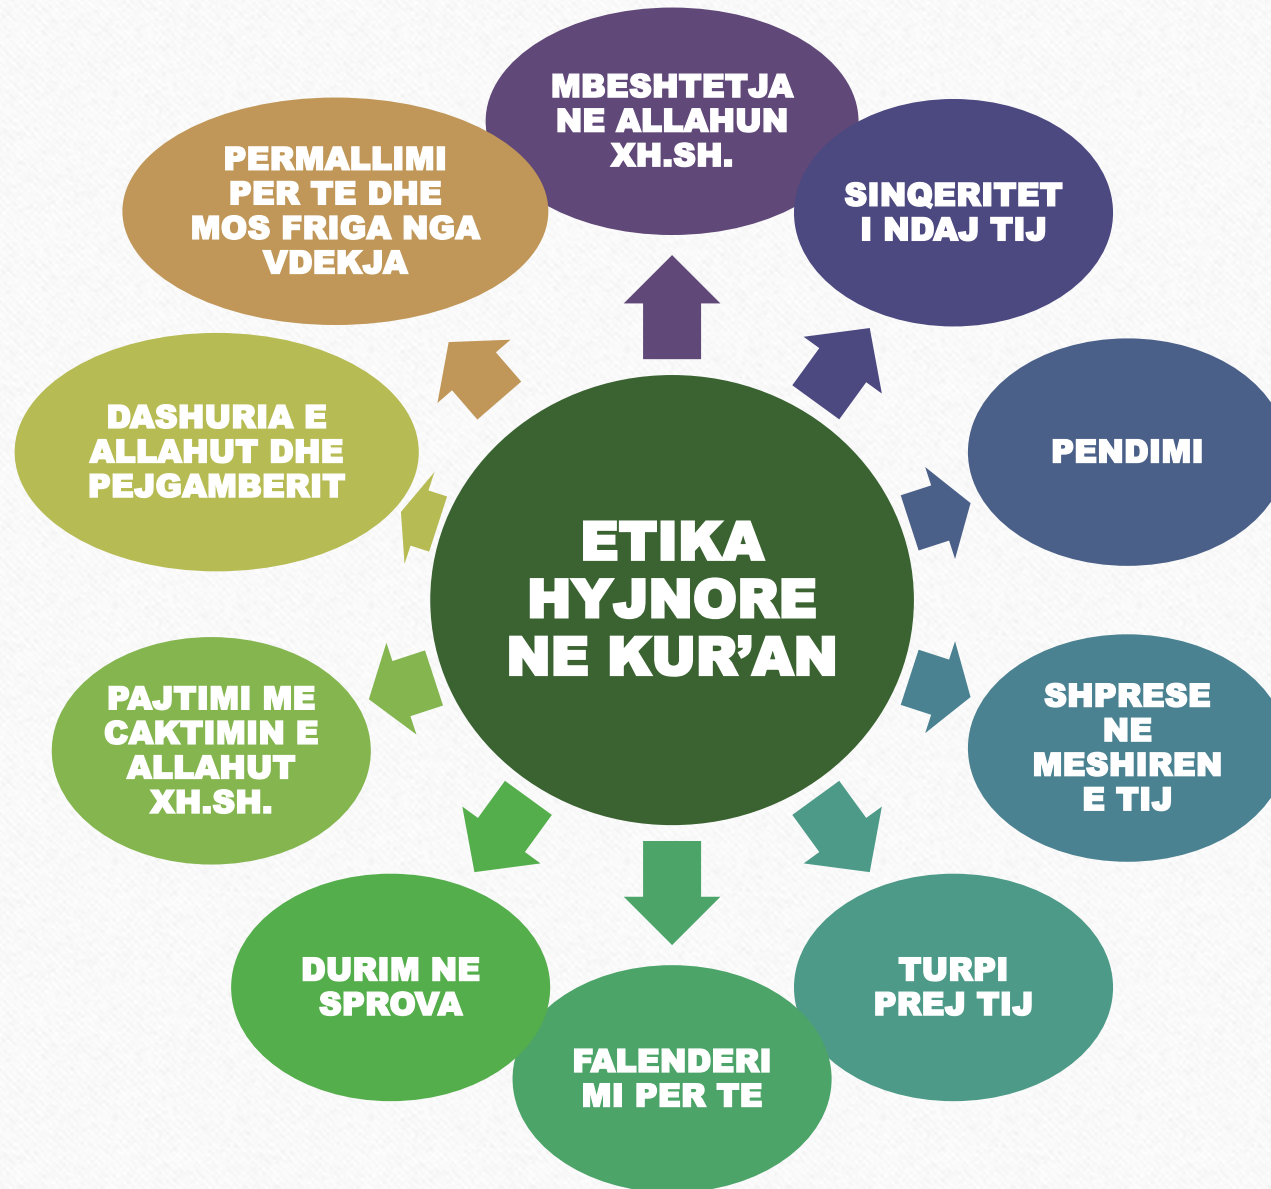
ETIKA HYJNORE NE KUR'AN

MBESHTETJA NE ALLAHUN XH.SH.

SINQERITET I NDAJ TIJ

PENDIMI

SHPRESE NE MESHIREN E TIJ

TURPI PREJ TIJ

FALENDERIMI PER TE

DURIM NE SPROVA

PAJTIMI ME CAKTIMIN E ALLAHUT XH.SH.

DASHURIA E ALLAHUT DHE PEJGAMBERIT

PERMALLIMI PER TE DHE MOS FRIGA NGA VDEKJA